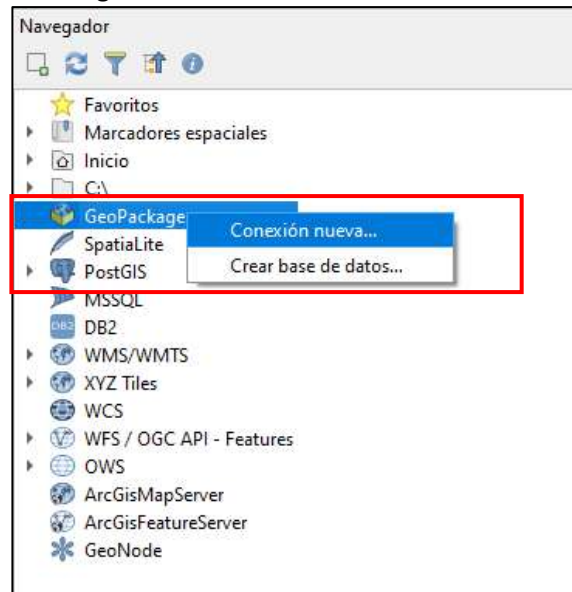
Navegador

Favoritos
Marcadores espaciales
Inicio
C:\
GeoPackage
SpatiaLite
PostGIS
MSSQL
DB2
DB2
WMS/WMTS
XYZ Tiles
WCS
WFS / OGC API - Features
OWS
ArcGisMapServer
ArcGisFeatureServer
GeoNode

Conexión nueva...
Crear base de datos...